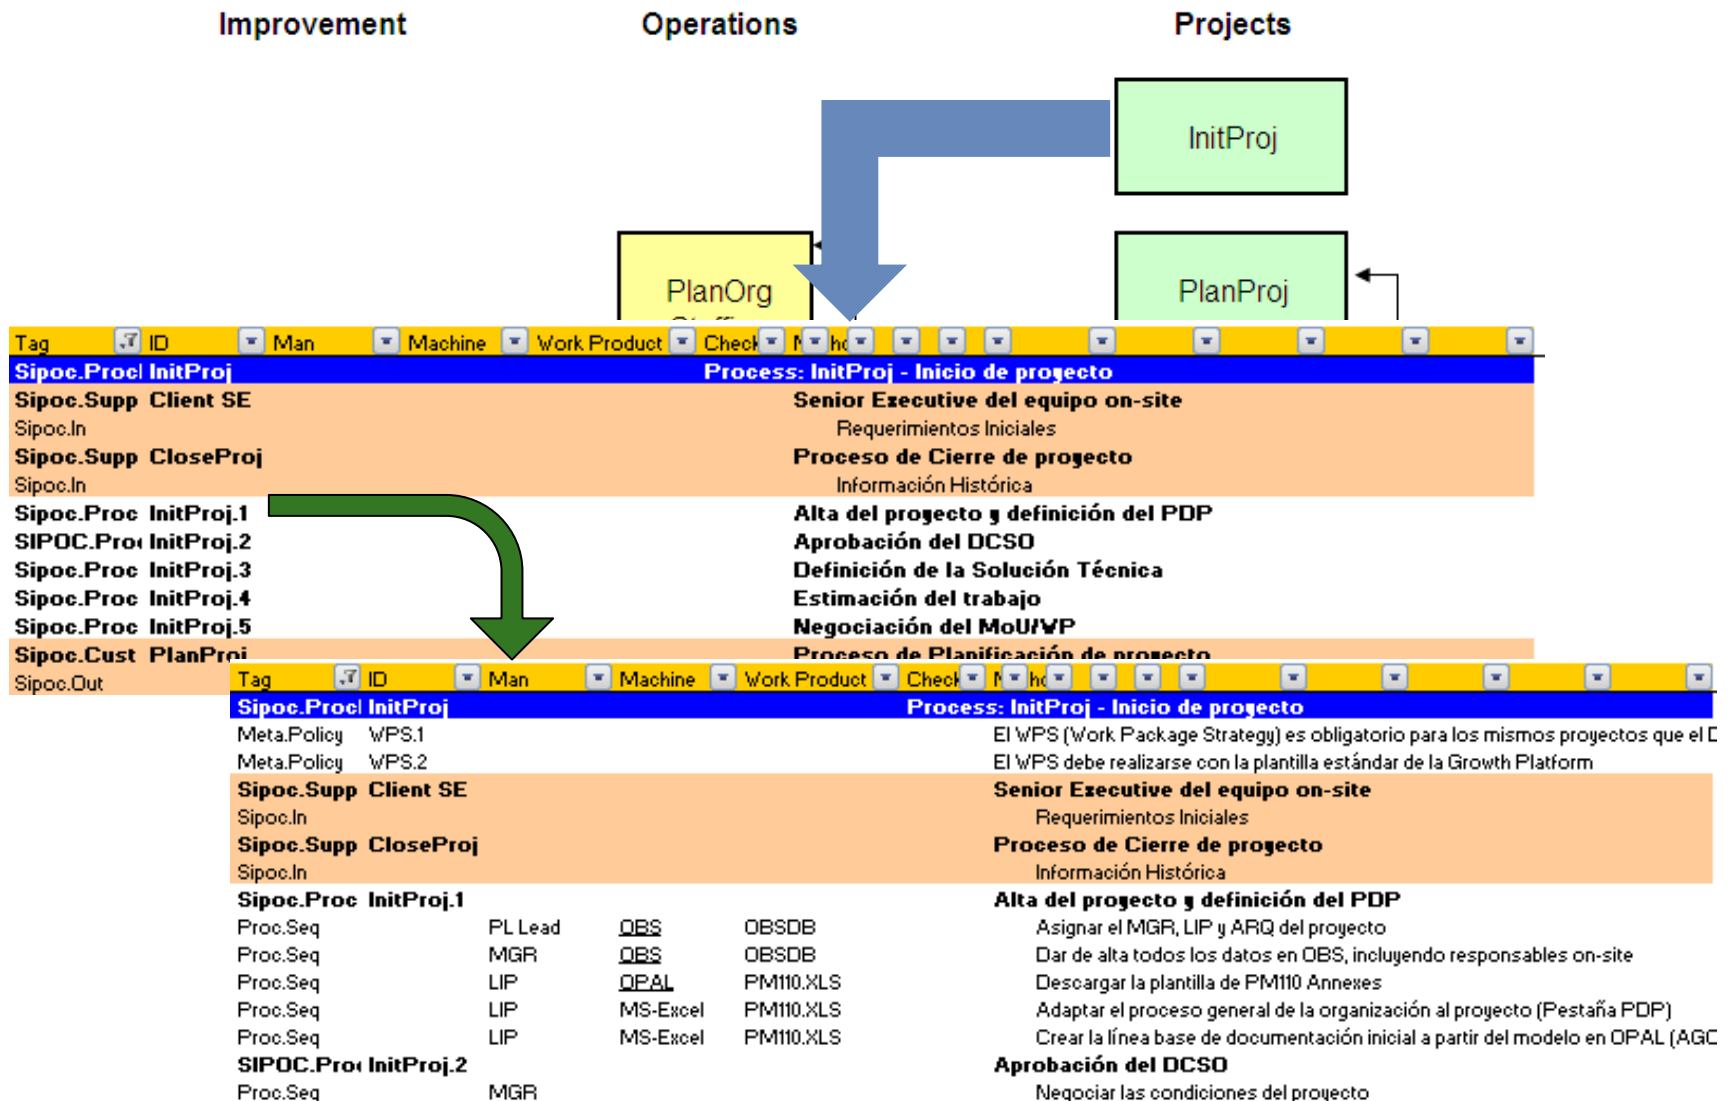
Improvement Operations Projects

InitProj

PlanOrg

PlanProj

| Tag | ID | Man | Machine | Work Product | Check | M | h |
|---|---|---|---|---|---|---|---|
| Sipoc.Proc | InitProj | Process: InitProj - Inicio de proyecto | | | | | |
| Sipoc.Supp | Client SE | Senior Executive del equipo on-site | | | | | |
| Sipoc.In | | Requerimientos Iniciales | | | | | |
| Sipoc.Supp | CloseProj | Proceso de Cierre de proyecto | | | | | |
| Sipoc.In | | Información Histórica | | | | | |
| Sipoc.Proc | InitProj.1 | Alta del proyecto y definición del PDP | | | | | |
| SIPOC.Pro | InitProj.2 | Aprobación del DCSO | | | | | |
| Sipoc.Proc | InitProj.3 | Definición de la Solución Técnica | | | | | |
| Sipoc.Proc | InitProj.4 | Estimación del trabajo | | | | | |
| Sipoc.Proc | InitProj.5 | Negociación del MoU/VP | | | | | |
| Sipoc.Cust | PlanProj | Proceso de Planificación de proyecto | | | | | |
| Sipoc.Out | | | | | | | |

| Tag | ID | Man | Machine | Work Product | Check | M | h |
|---|---|---|---|---|---|---|---|
| Sipoc.Proc | InitProj | | | | Process: InitProj - Inicio de proyecto | | |
| Meta.Policy | WPS.1 | | | | El WPS (Work Package Strategy) es obligatorio para los mismos proyectos que el D | | |
| Meta.Policy | WPS.2 | | | | El WPS debe realizarse con la plantilla estándar de la Growth Platform | | |
| Sipoc.Supp | Client SE | | | | Senior Executive del equipo on-site | | |
| Sipoc.In | | | | | Requerimientos Iniciales | | |
| Sipoc.Supp | CloseProj | | | | Proceso de Cierre de proyecto | | |
| Sipoc.In | | | | | Información Histórica | | |
| Sipoc.Proc | InitProj.1 | | | | Alta del proyecto y definición del PDP | | |
| Proc.Seq | | PL Lead | OBS | OBSDB | Asignar el MGR, LIP y ARQ del proyecto | | |
| Proc.Seq | | MGR | OBS | OBSDB | Dar de alta todos los datos en OBS, incluyendo responsables on-site | | |
| Proc.Seq | | LIP | OPAL | PM110.XLS | Descargar la plantilla de PM110 Annexes | | |
| Proc.Seq | | LIP | MS-Excel | PM110.XLS | Adaptar el proceso general de la organización al proyecto (Pestaña PDP) | | |
| Proc.Seq | | LIP | MS-Excel | PM110.XLS | Crear la línea base de documentación inicial a partir del modelo en OPAL (AGC | | |
| SIPOC.Pro | InitProj.2 | | | | Aprobación del DCSO | | |
| Proc.Seq | | MGR | | | Negociar las condiciones del proyecto | | |